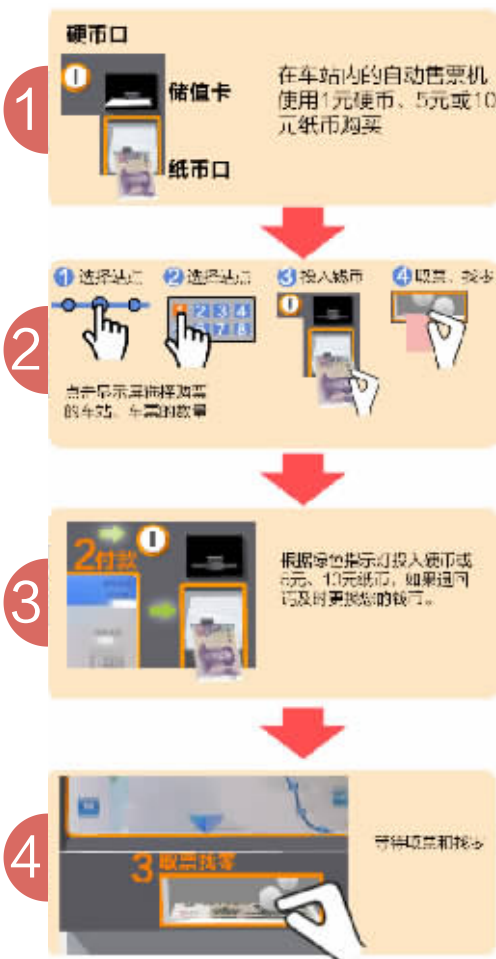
1

硬币口

储值卡

纸币口

在车站内的自动售票机使用1元硬币、5元或10元纸币购买

2

1 选择线路

2 选择站点

3 投入纸币

4 取票、找零

点击显示屏选择购票的车站、车票的数量

1 2 3 4
5 6 7 8

3

2付款

根据屏幕提示投入硬币或5元、10元纸币，如果超额，将及时更换您的找零。

4

3 取票找零

等待取票和找零